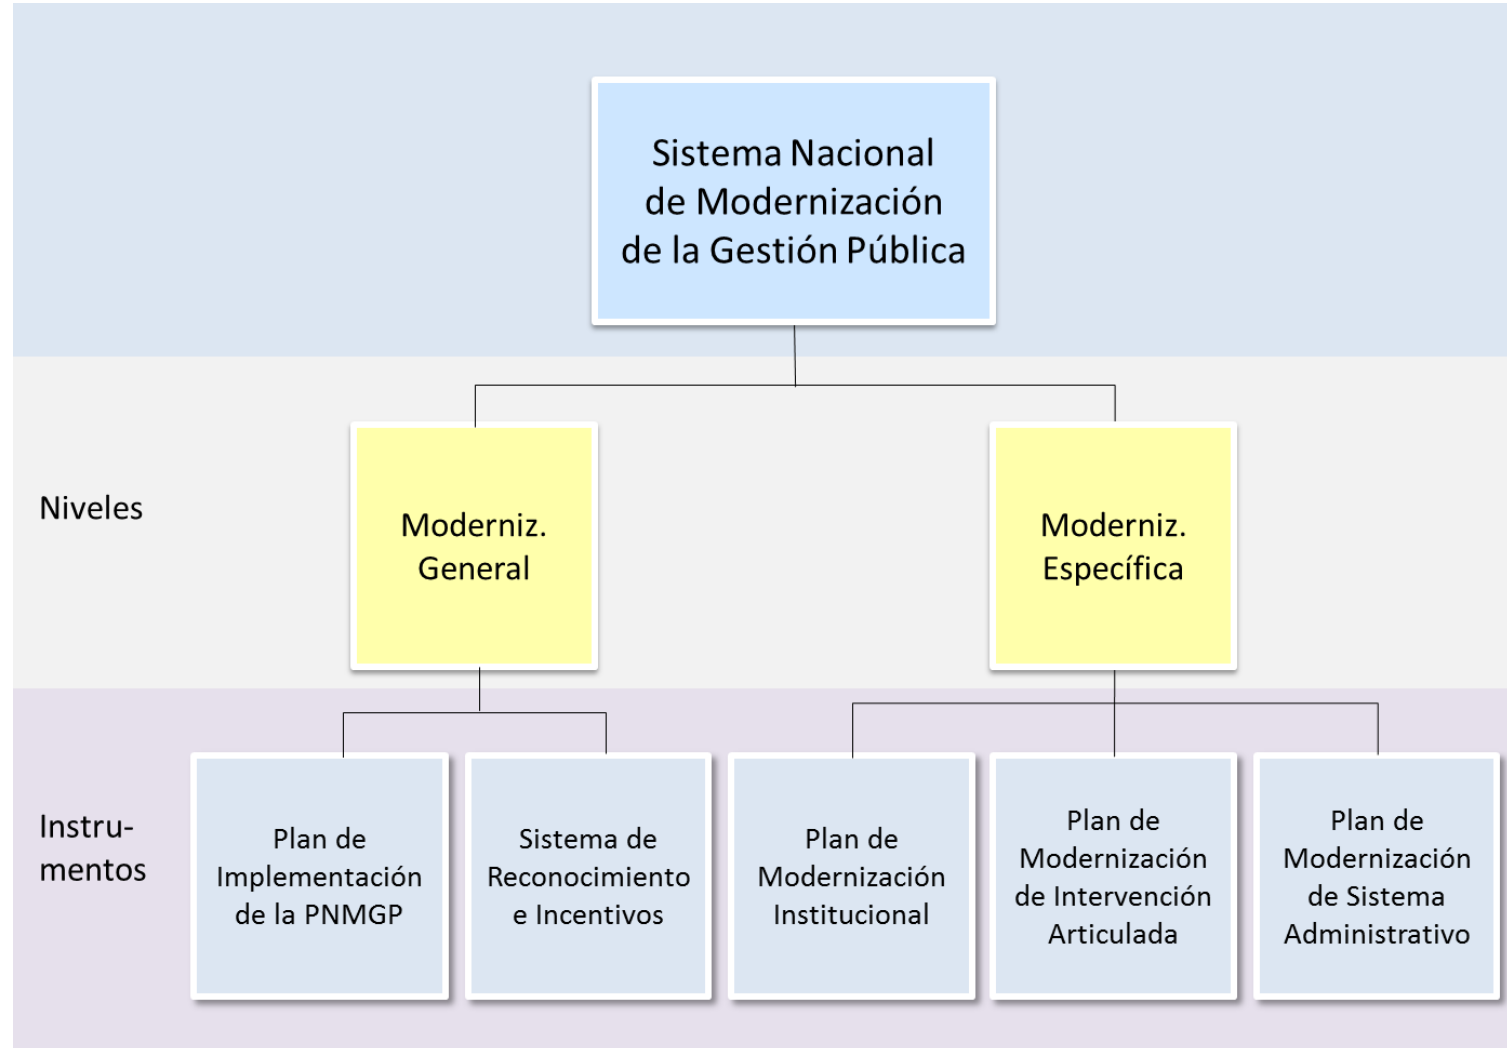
Sistema Nacional de Modernización de la Gestión Pública

Niveles

Moderniz. General

Moderniz. Específica

Instrumentos

Plan de Implementación de la PNMGP

Sistema de Reconocimiento e Incentivos

Plan de Modernización Institucional

Plan de Modernización de Intervención Articulada

Plan de Modernización de Sistema Administrativo